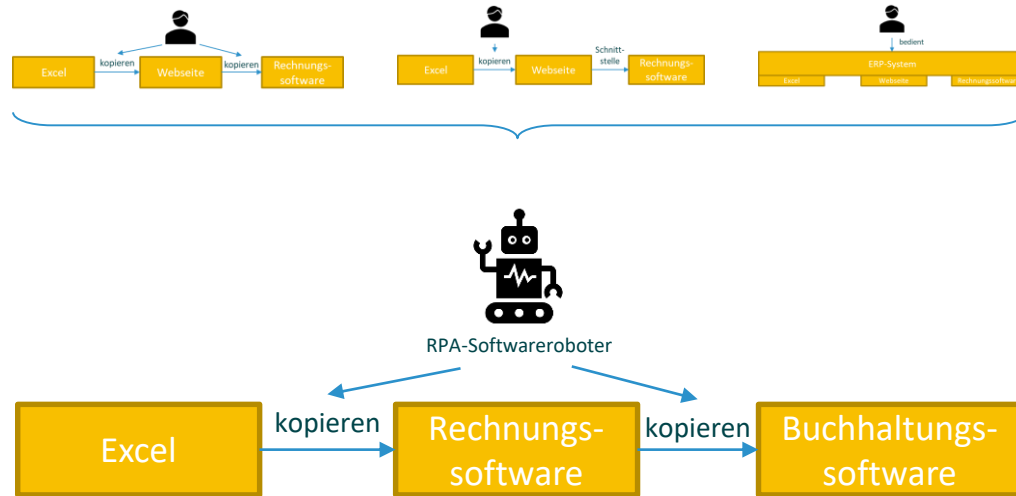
Excel
kopieren
Webseite
kopieren
Rechnungssoftware

Excel
kopieren
Webseite
Schnittstelle
Rechnungssoftware

bedient
ERP-System
Excel
Webseite
Rechnungssoftware

RPA-Softwareroboter

Excel
kopieren
Rechnungssoftware
kopieren
Buchhaltungssoftware